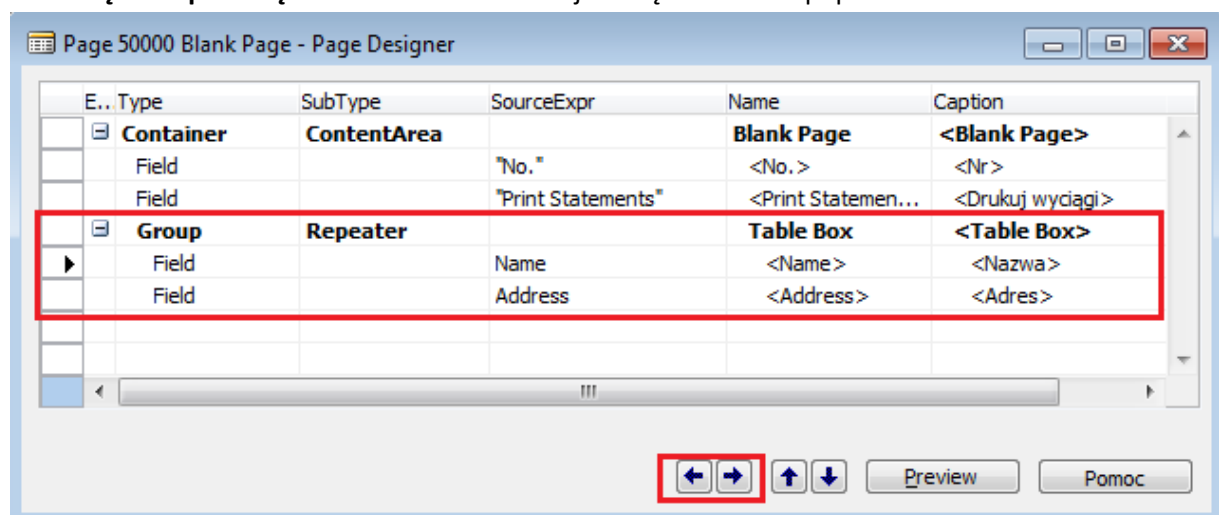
Page 50000 Blank Page - Page Designer

| E.. | Type | SubType | SourceExpr | Name | Caption |
|---|---|---|---|---|---|
| ⊟ | Container | ContentArea | | Blank Page | <Blank Page> |
| | Field | | "No." | <No.> | <Nr> |
| | Field | | "Print Statements" | <Print Statemen... | <Drukuj wyciągi> |
| ⊟ | Group | Repeater | | Table Box | <Table Box> |
| | Field | | Name | <Name> | <Nazwa> |
| | Field | | Address | <Address> | <Adres> |

Preview

Pomoc